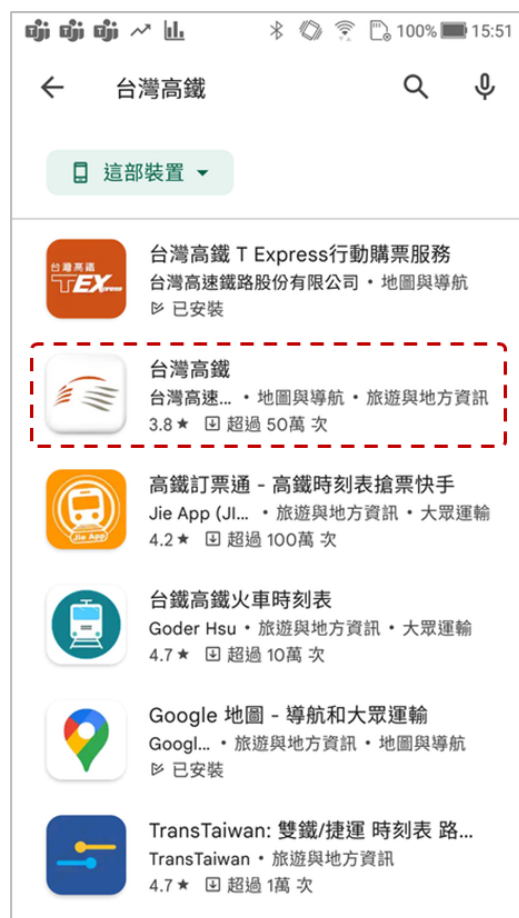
100% 15:51

台灣高鐵

這部裝置

台灣高鐵 T Express行動購票服務
台灣高速鐵路股份有限公司 • 地圖與導航
已安裝

台灣高鐵
台灣高速... • 地圖與導航 • 旅遊與地方資訊
3.8★ 超過 50萬 次

高鐵訂票通 - 高鐵時刻表搶票快手
Jie App (JI... • 旅遊與地方資訊 • 大眾運輸
4.2★ 超過 100萬 次

台鐵高鐵火車時刻表
Goder Hsu • 旅遊與地方資訊 • 大眾運輸
4.7★ 超過 10萬 次

Google 地圖 - 導航和大眾運輸
Googl... • 旅遊與地方資訊 • 地圖與導航
已安裝

TransTaiwan: 雙鐵/捷運 時刻表 路...
TransTaiwan • 旅遊與地方資訊
4.7★ 超過 1萬 次